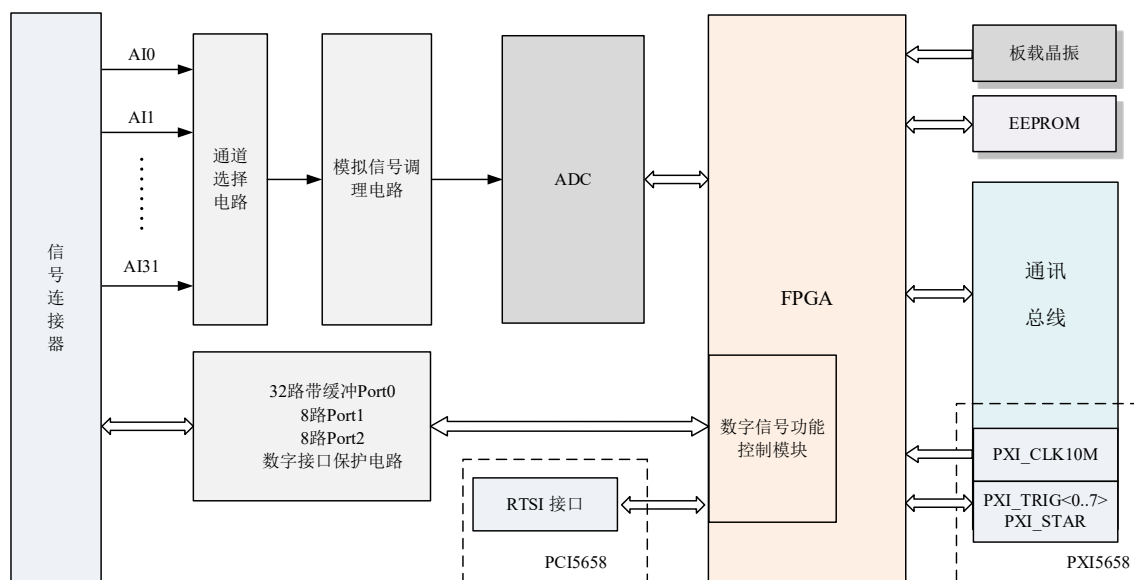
信号连接器

AI0

AI1

AI31

通道选择电路

模拟信号调理电路

ADC

FPGA

板载晶振

EEPROM

通讯

总线

32路带缓冲Port0
8路Port1
8路Port2
数字接口保护电路

数字信号功能控制模块

RTSI 接口

PCI5658

PXI_CLK10M

PXI_TRIG<0..7>
PXI_STAR

PXI5658